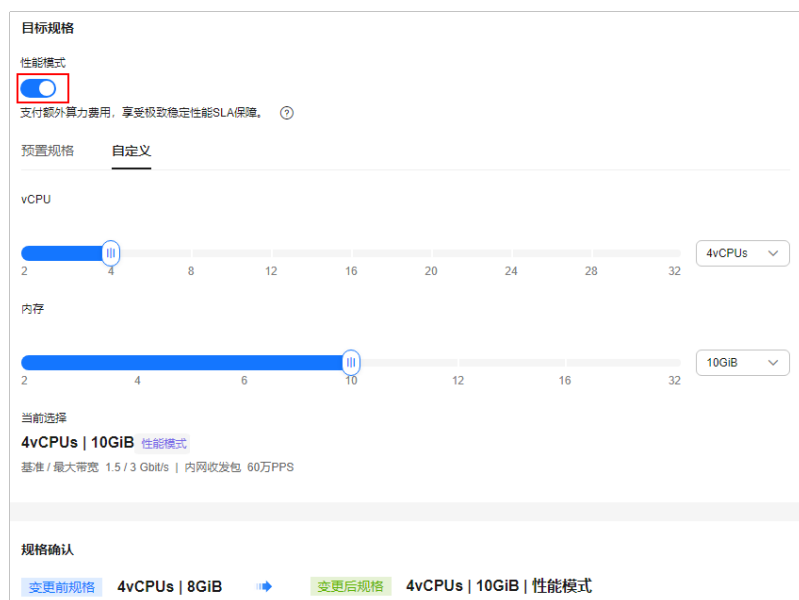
目标规格

性能模式

支付额外算力费用，享受极致稳定性能SLA保障。 ?

预置规格 自定义

vCPU

2 4 8 12 16 20 24 28 32

4vCPUs

内存

2 4 6 10 12 16 32

10GiB

当前选择

4vCPUs | 10GiB 性能模式

基准 / 最大带宽 1.5 / 3 Gbit/s | 内网收发包 60万PPS

规格确认

变更前规格 4vCPUs | 8GiB 变更后规格 4vCPUs | 10GiB | 性能模式